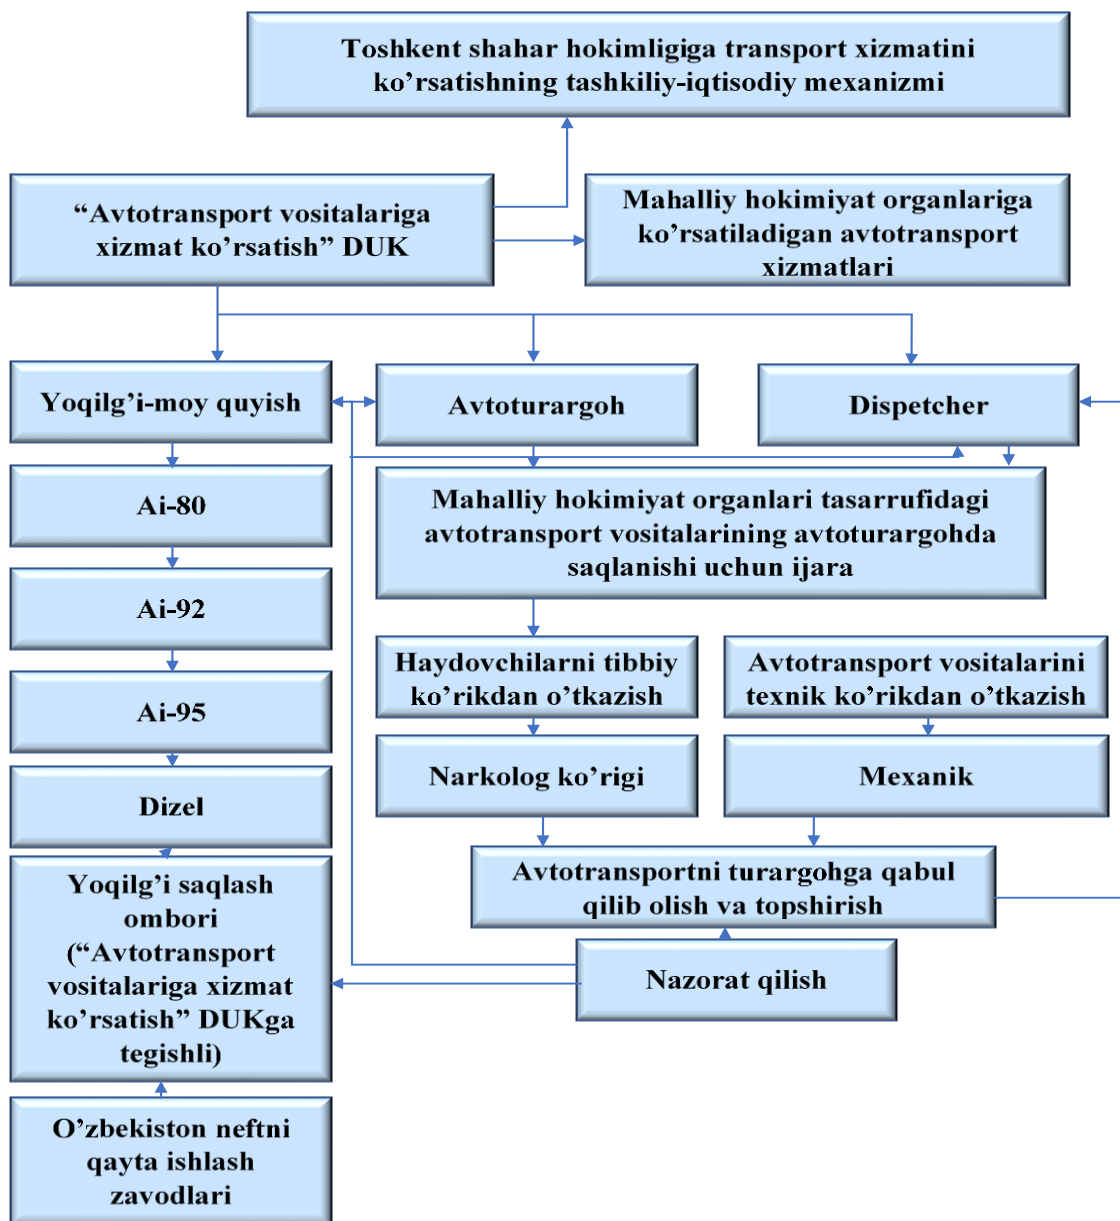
Toshkent shahar hokimligiga transport xizmatini ko’rsatishning tashkiliy-iqtisodiy mexanizmi

“Avtotransport vositalariga xizmat ko’rsatish” DUK

Mahalliy hokimiyat organlariga ko’rsatiladigan avtotransport xizmatlari

Yoqilg’i-moy quyish

Avtoturargoh

Dispetcher

Ai-80

Mahalliy hokimiyat organlari tasarrufidagi avtotransport vositalarining avtoturargohda saqlanishi uchun ijara

Ai-92

Haydovchilarni tibbiy ko’rikdan o’tkazish

Avtotransport vositalarini texnik ko’rikdan o’tkazish

Ai-95

Narkolog ko’rigi

Mexanik

Dizel

Avtotransportni turargohga qabul qilib olish va topshirish

Yoqilg’i saqlash ombori (“Avtotransport vositalariga xizmat ko’rsatish” DUKga tegishli)

Nazorat qilish

O’zbekiston neftni qayta ishlash zavodlari